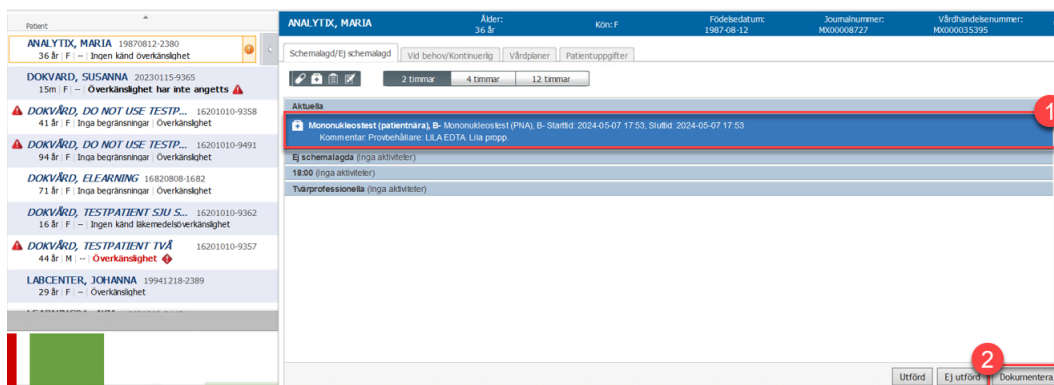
Patient

ANALYTIX, MARIA 19870812-2380
36 år | F | -- | Ingen känd överkänslighet

DOKVARD, SUSANNA 20230115-9365
15m | F | -- | Överkänslighet har inte angetts

DOKVÅRD, DO NOT USE TESTP... 16201010-9358
41 år | F | Inga begränsningar | Överkänslighet

DOKVÅRD, DO NOT USE TESTP... 16201010-9491
94 år | F | Inga begränsningar | Överkänslighet

DOKVÅRD, ELEARNING 16820808-1682
71 år | F | Inga begränsningar | Överkänslighet

DOKVÅRD, TESTPATIENT SJU S... 16201010-9362
16 år | F | Ingen känd läkemedelsöverkänslighet

DOKVÅRD, TESTPATIENT TVÅ 16201010-9357
44 år | M | -- | Överkänslighet

LABCENTER, JOHANNA 19941218-2389
29 år | F | -- | Överkänslighet

ANALYTIX, MARIA | Ålder: 36 år | Kön: F | Födelsedatum: 1987-08-12 | Journalnummer: MX00008727 | Vårdhändelsenummer: MX000035395

Schemalagd/Ej schemalagd | Vid behov/Kontinuerlig | Vårdplaner | Patientuppgifter

2 timmar | 4 timmar | 12 timmar

Aktuella

1

Mononukleostest (patientnära), B- Mononukleostest (PNA), B- Starttid: 2024-05-07 17:53, Sluttid: 2024-05-07 17:53
Kommentar: Provbehållare: LILA EDTA. Lila propp.

Ej schemalagda (inga aktiviteter)

18:00 (inga aktiviteter)

Tvärprofessionella (inga aktiviteter)

2

Utförd | Ej utförd | Dokumentera